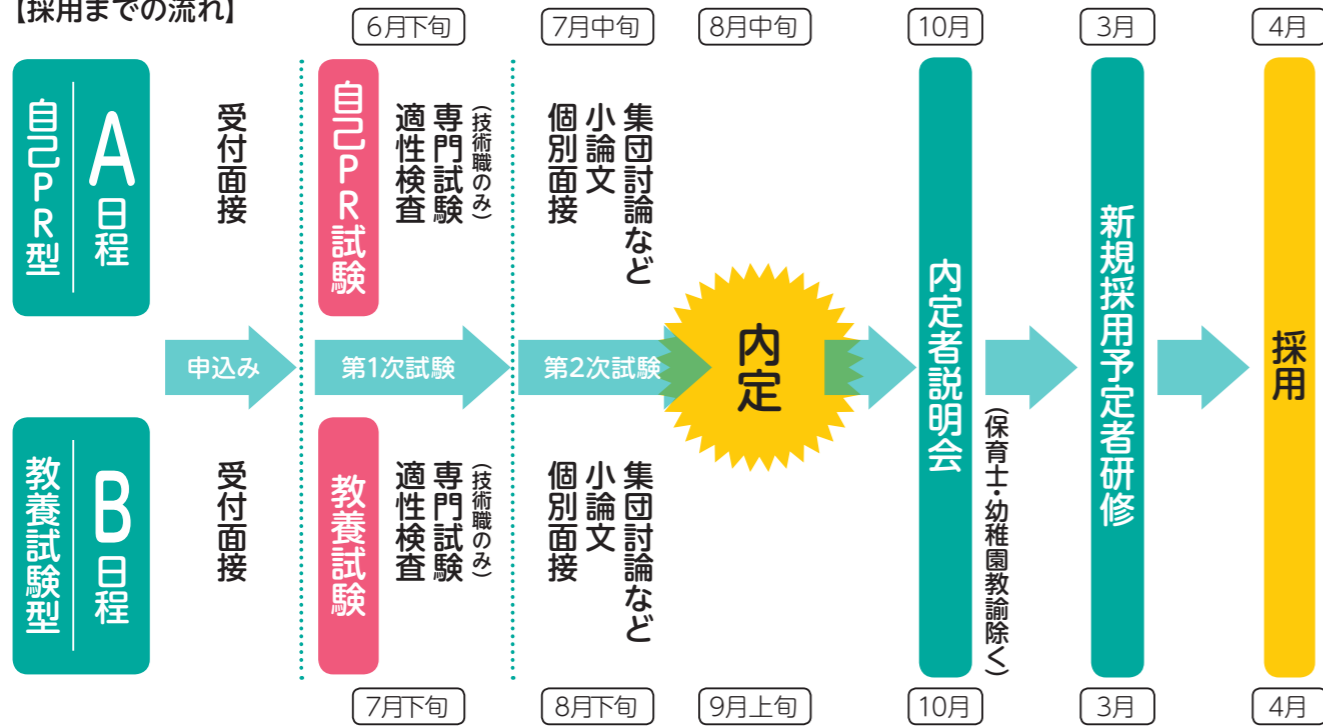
【採用までの流れ】

6月下旬 7月中旬 8月中旬 10月 3月 4月

A日程 自己PR型

受付面接

自己PR試験

専門試験（技術職のみ）
適性検査

集団討論など
小論文
個別面接

申込み 第1次試験 第2次試験

内定

内定者説明会

（保育士・幼稚園教諭除く）

新規採用予定者研修

採用

B日程 教養試験型

受付面接

教養試験

専門試験（技術職のみ）
適性検査

集団討論など
小論文
個別面接

7月下旬 8月下旬 9月上旬 10月 3月 4月